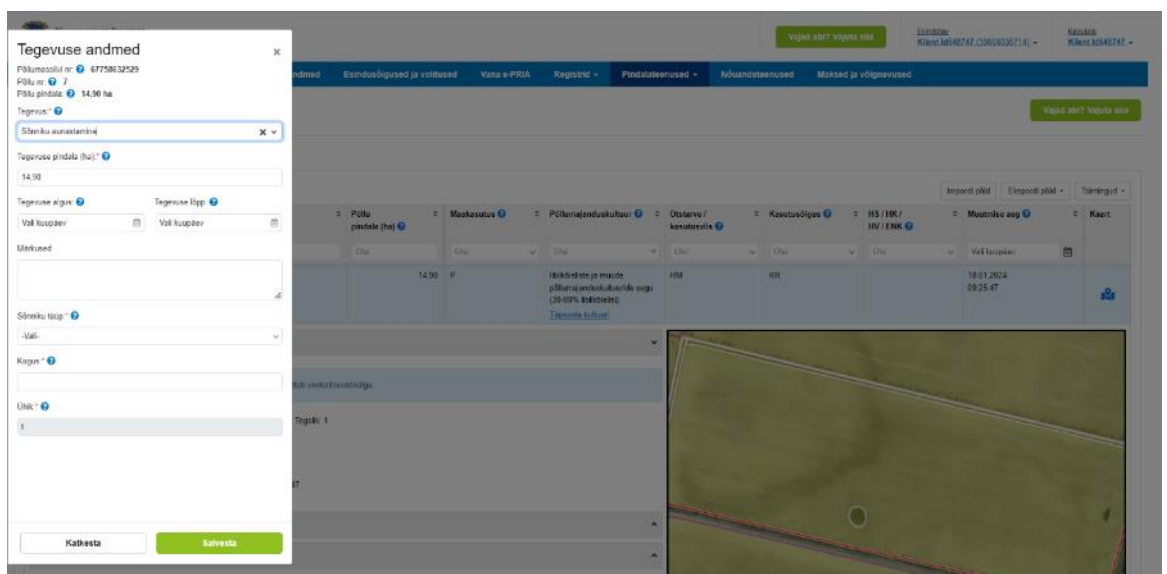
Tegevuse andmed
Põllumassiivi nr: 67758632529
Põllu nr: 7
Põllu pindala: 14,90 ha

Tegevus:*
Sõnniku aunastamine

Tegevuse pindala (ha):*
14,90

Tegevuse algus:
Vali kuupäev

Tegevuse lõpp:
Vali kuupäev

Märkused

Sõnniku tüüp:*
-Vali-

Kogus:*

Ühik:*
t

Katkesta
Salvesta

Vajad abi? Vajuta siia
Esindaja
Klient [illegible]
Kasutaja
Klient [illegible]

ndmed | Esindusõigused ja volitused | Vana e-PRIA | Registrid | Pindalatoetused | Nõuandeteenused | Maksed ja võlgnevused

Vajad abi? Vajuta siia

Impordi põld | Ekspordi põld | Toimingud

| Põllu pindala (ha) | Maakasutus | Põllumajanduskultuur | Otstarve / kasutusviis | Kasutusõigus | HS / HK / HV / ENK | Muutmise aeg | Kaart |
|---|---|---|---|---|---|---|---|
| Otsi | Otsi | Otsi | Otsi | Otsi | Otsi | Vali kuupäev | |
| 14,90 | P | Liblikõieliste ja muude põllumajanduskultuuride segu (20-80% liblikõielisi) Tapsusta kultuuri | HM | KR | | 18.01.2024 09:25:47 | |

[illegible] veeluhtemeetodiga
Tegelik: 1
47